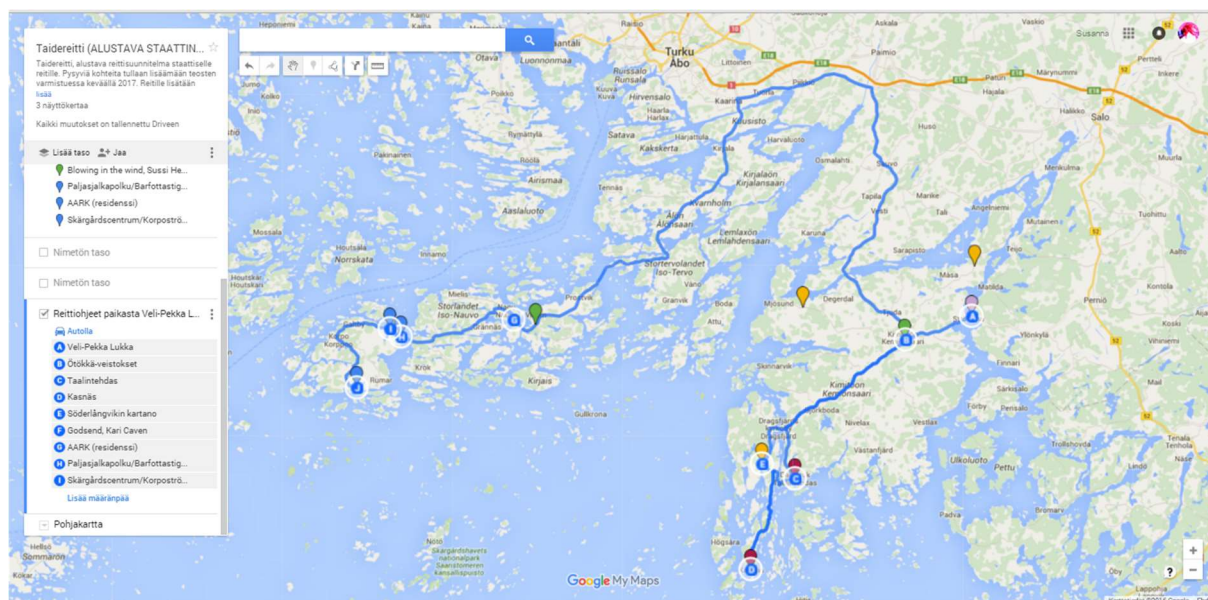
Taidereitti (ALUSTAVA STAATTIN...

Taidereitti, alustava reittisuunnitelma staattiselle reitille. Pysyviä kohteita tullaan lisäämään teosten valmistuessa keväällä 2017. Reitille lisätään lisää

3 näyttökertaa

Kaikki muutokset on tallennettu Driveen

Lisää taso Jaa

Blowing in the wind, Sussi He...
Paljasjalkapolku/Barfottastig...
AARK (residenssi)
Skärgårdscentrum/Korpoströ...

Nimetön taso

Nimetön taso

Reittiohjeet paikasta Veli-Pekka L...

Autolla

A Veli-Pekka Lukka
B Ötökkä-veistokset
C Taalintehdas
D Kasnäs
E Söderlångvikin kartano
F Godsend, Kari Caven
G AARK (residenssi)
H Paljasjalkapolku/Barfottastig...
I Skärgårdscentrum/Korpoströ...

Lisää määränpää

Pohjakartta

Turku Åbo
Naantali
Otava
Luonnonmaa
Ruissalo
Kuuva
Hirvensalo
Littoinen
Kaarina
Satava
Kakskerta
Kuusisto
Harvaluoto
Airismaa
Aaslaluoto
Kirjala Kirjalansaari
Ålön Ålönsaari
Kvarnholm
Lemlahti Lemlahdensaari
Storlandet Iso-Nauvo
Stortervolandet Iso-Tervo
Houtskär
Norrskata
Innamo
Mossala
Korpo
Rumar
Granvik
Attu
Kirjais
Gullkrona
Mossund
Degerdal
Skinnarvik
Kimito Kemiönsaari
Dragsfjärd
Kasnäs
Högsåra
Nivelax
Ulkoluoto
Förby
Vasti
Piikkiö
Paimio
Halikko
Salo
Mustio
Tali
Sarapisto
Måsa
Perniö
Angelniemi
Mutainen
Tuohittu
Hajala
Märynummi
Ikkere
Kirkkomäki
Kerko
Sammaren
Skärgårdshavets nationalpark Saaristomeren kansallispuisto
Susanna
Google My Maps